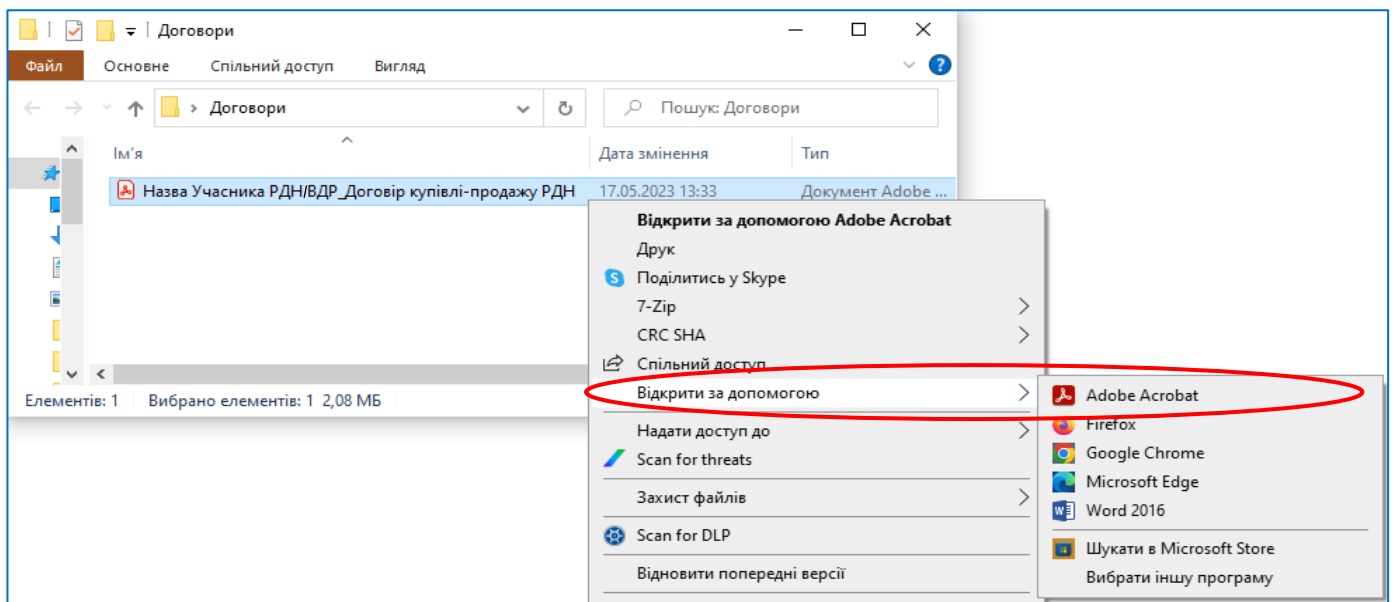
Договори

Файл
Основне
Спільний доступ
Вигляд

Договори
Пошук: Договори

Ім'я
Дата змінення
Тип

Назва Учасника РДН/ВДР_Договір купівлі-продажу РДН
17.05.2023 13:33
Документ Adobe ...

Елементів: 1
Вибрано елементів: 1 2,08 МБ

Відкрити за допомогою Adobe Acrobat
Друк
Поділитись у Skype
7-Zip
CRC SHA
Спільний доступ
Відкрити за допомогою
Надати доступ до
Scan for threats
Захист файлів
Scan for DLP
Відновити попередні версії

Adobe Acrobat
Firefox
Google Chrome
Microsoft Edge
Word 2016
Шукати в Microsoft Store
Вибрати іншу програму